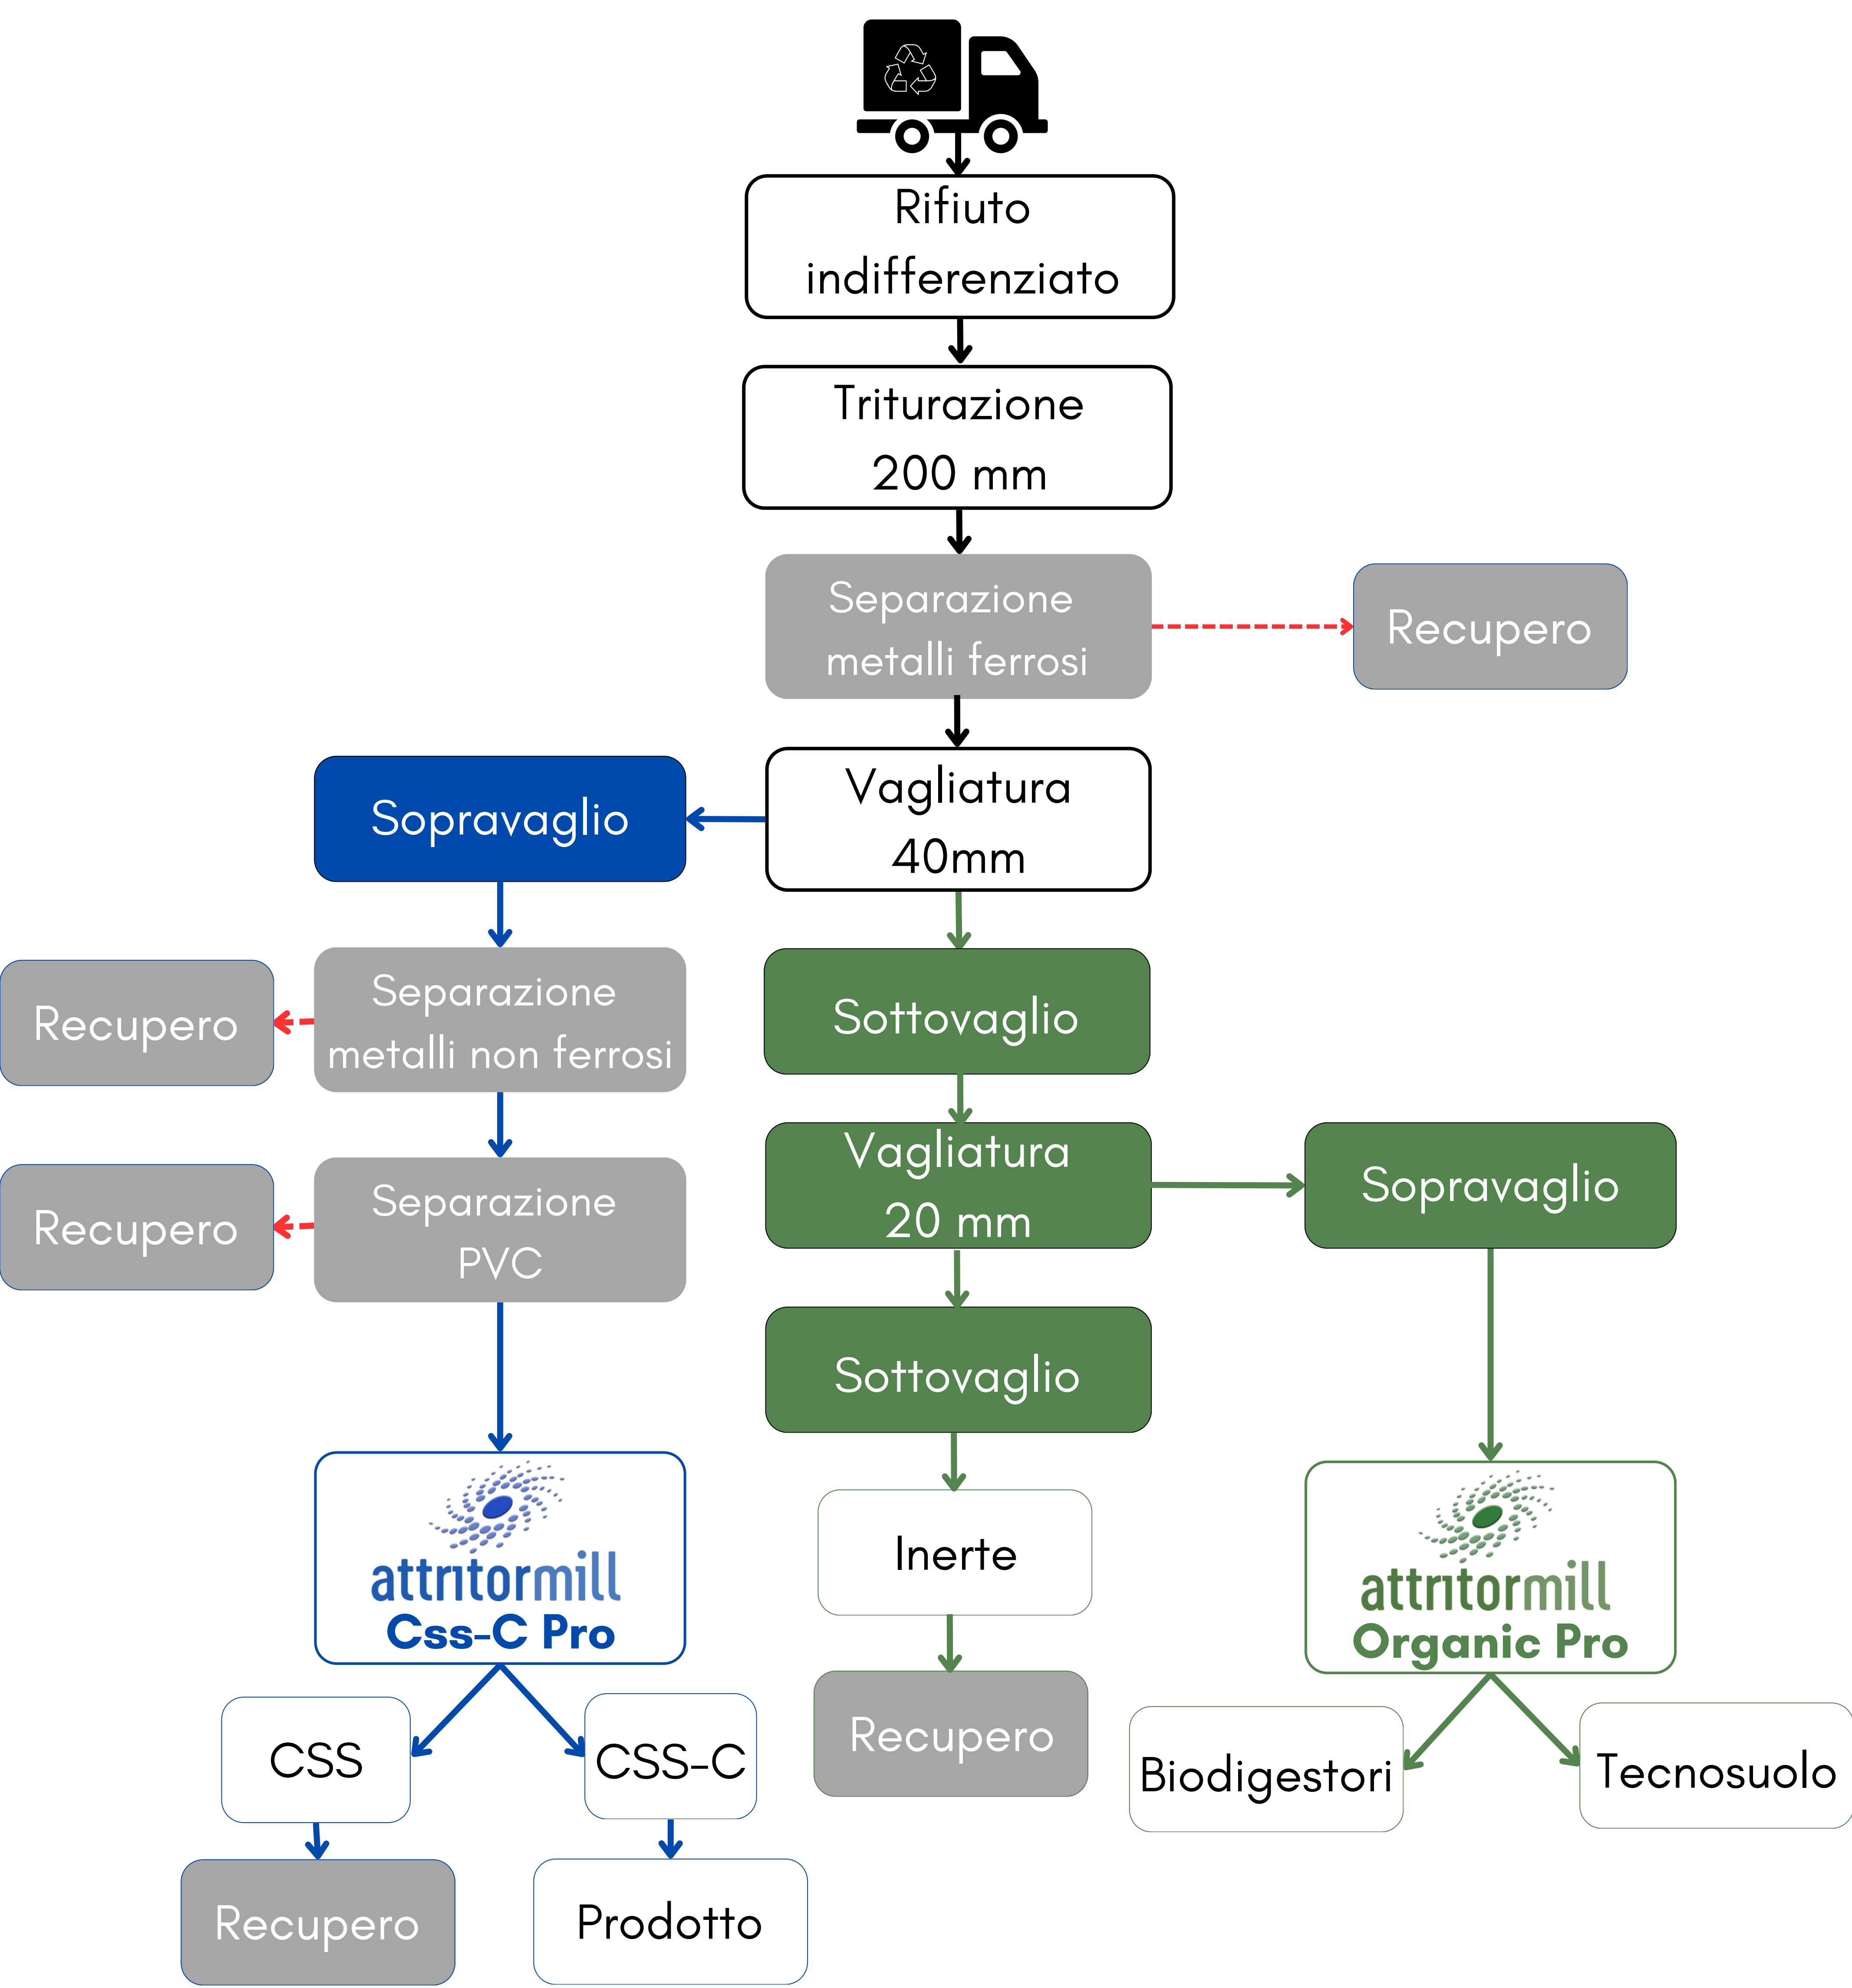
Rifiuto indifferenziato

Triturazione 200 mm

Separazione metalli ferrosi

Recupero

Vagliatura 40mm

Sopravaglio

Separazione metalli non ferrosi

Recupero

Separazione PVC

Recupero

attritormill
Css-C Pro

CSS

CSS-C

Recupero

Prodotto

Sottovaglio

Vagliatura 20 mm

Sopravaglio

Sottovaglio

Inerte

Recupero

attritormill
Organic Pro

Biodigestori

Tecnosuolo